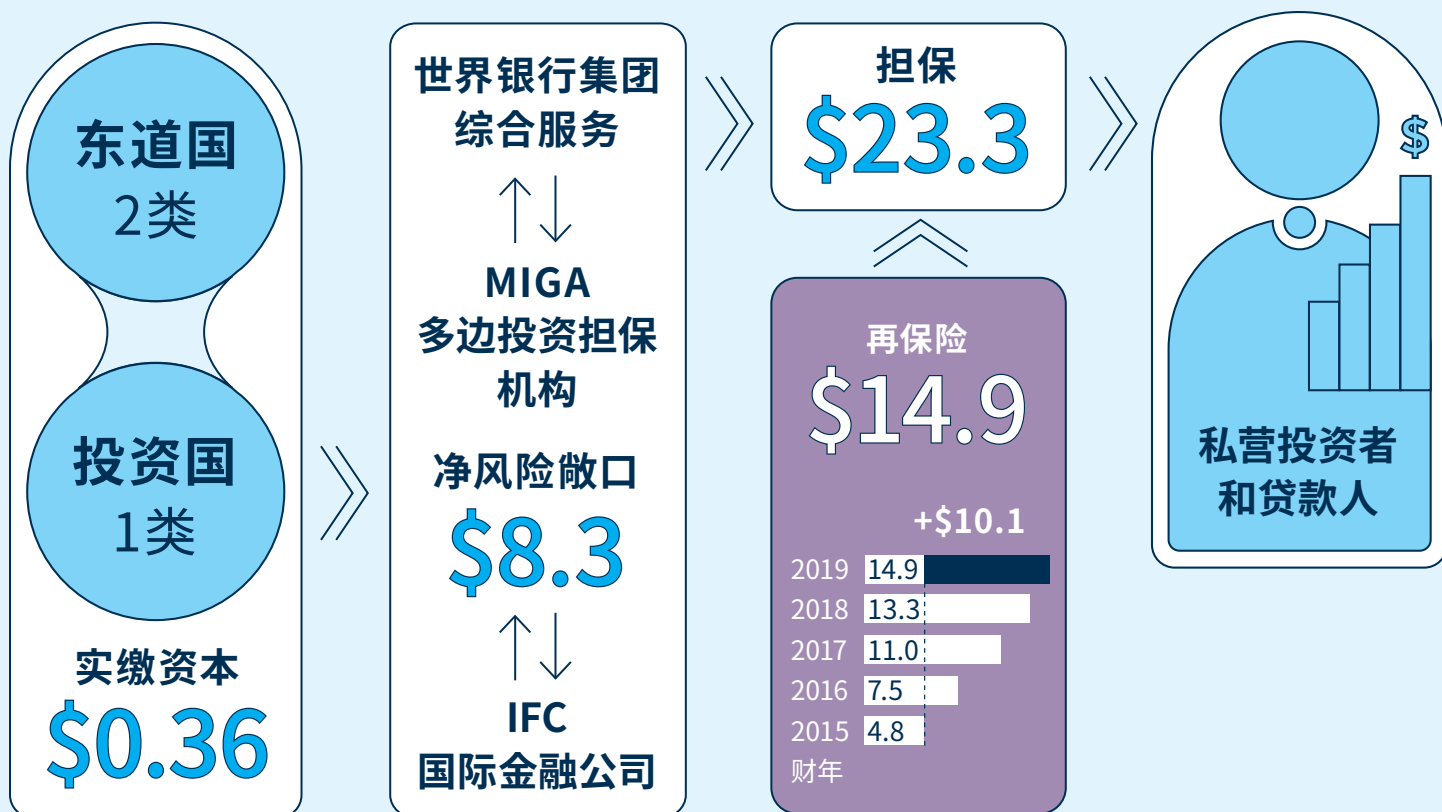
东道国
2类

投资国
1类

实缴资本
$0.36

世界银行集团
综合服务

MIGA
多边投资担保机构

净风险敞口
$8.3

IFC
国际金融公司

担保
$23.3

再保险
$14.9

+$10.1

| | |
|---|---|
| 2019 | 14.9 |
| 2018 | 13.3 |
| 2017 | 11.0 |
| 2016 | 7.5 |
| 2015 | 4.8 |
| 财年 | |

$

私营投资者
和贷款人